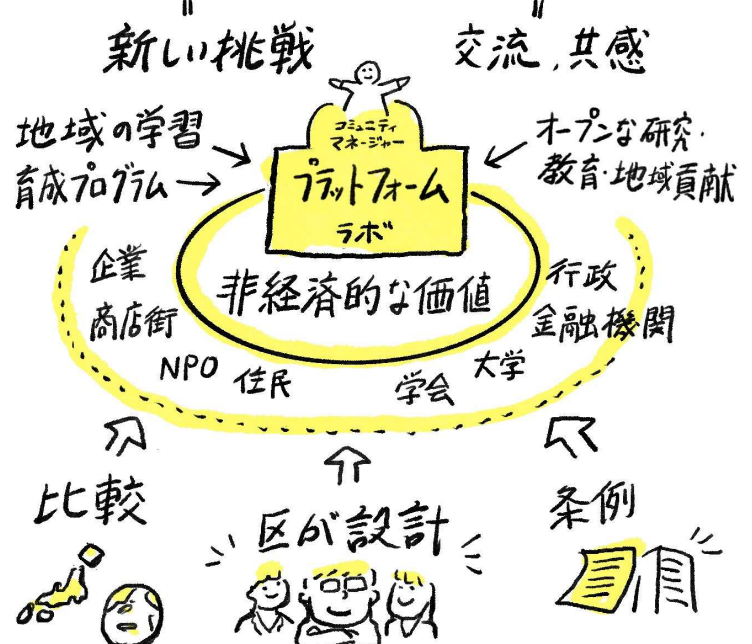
新しい挑戦

交流，共感

地域の学習育成プログラム

コミュニティマネージャー

プラットフォーム

ラボ

オープンな研究・教育・地域貢献

企業

商店街

非経済的な価値

行政

金融機関

NPO

住民

学会

大学

比較

区が設計

条例